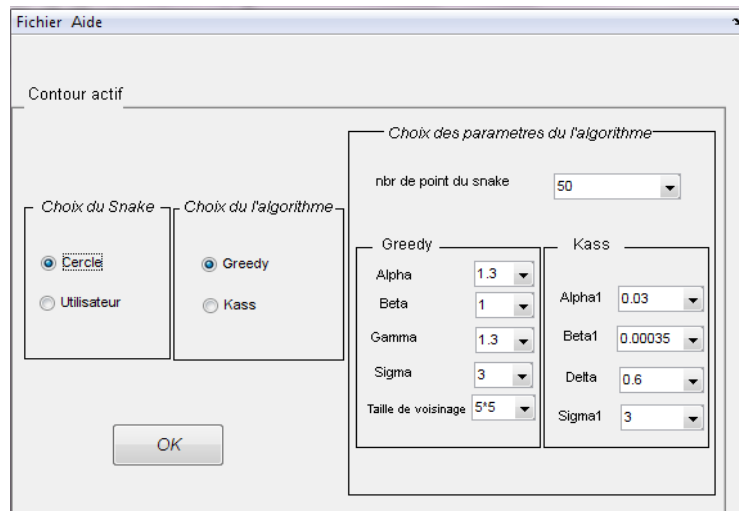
Fichier Aide

Contour actif

Choix du Snake

Cercle

Utilisateur

Choix du l'algorithme

Greedy

Kass

OK

Choix des parametres du l'algorithme

nbr de point du snake 50

Greedy

Alpha 1.3

Beta 1

Gamma 1.3

Sigma 3

Taille de voisinage 5*5

Kass

Alpha1 0.03

Beta1 0.00035

Delta 0.6

Sigma1 3